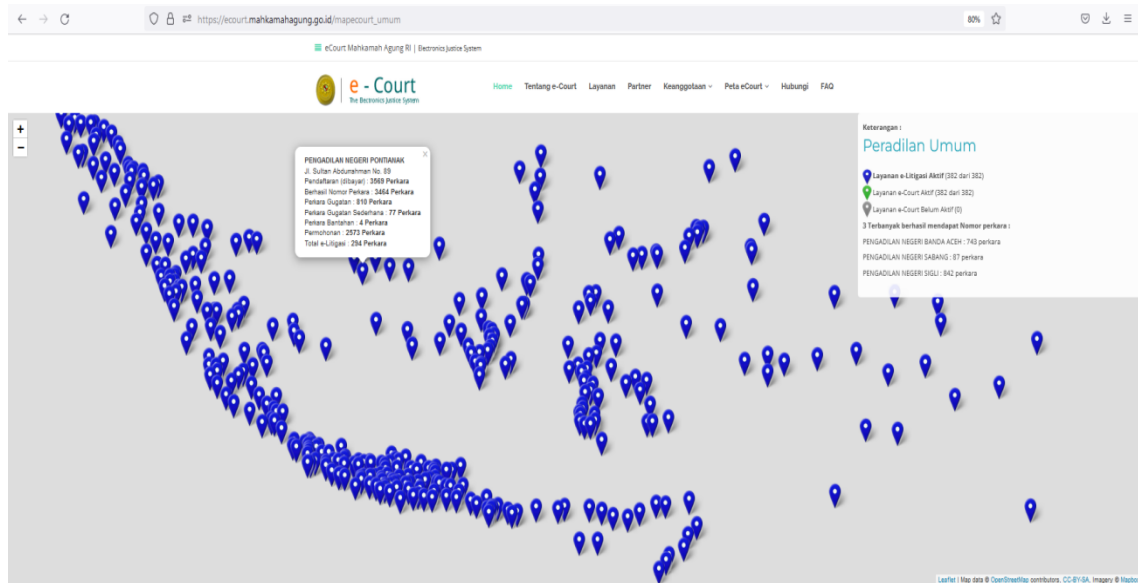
https://ecourt.mahkamahagung.go.id/mapecourt_umum

80%

eCourt Mahkamah Agung RI | Electronics Justice System

e - Court
The Electronics Justice System

Home Tentang e-Court Layanan Partner Keanggotaan Peta eCourt Hubungi FAQ

+
−

PENGADILAN NEGERI PONTIANAK
Jl. Sultan Abdurrahman No. 89
Pendaftaran (dibayar) : 3569 Perkara
Berhasil Nomor Perkara : 3464 Perkara
Perkara Gugatan : 810 Perkara
Perkara Gugatan Sederhana : 77 Perkara
Perkara Bantahan : 4 Perkara
Permohonan : 2573 Perkara
Total e-Litigasi : 294 Perkara

Keterangan :
Peradilan Umum
Layanan e-Litigasi Aktif (382 dari 382)
Layanan e-Court Aktif (382 dari 382)
Layanan e-Court Belum Aktif (0)
3 Terbanyak berhasil mendapat Nomor perkara :
PENGADILAN NEGERI BANDA ACEH : 743 perkara
PENGADILAN NEGERI SABANG : 87 perkara
PENGADILAN NEGERI SIGLI : 842 perkara

Leaflet | Map data © OpenStreetMap contributors, CC-BY-SA, Imagery © Mapbox